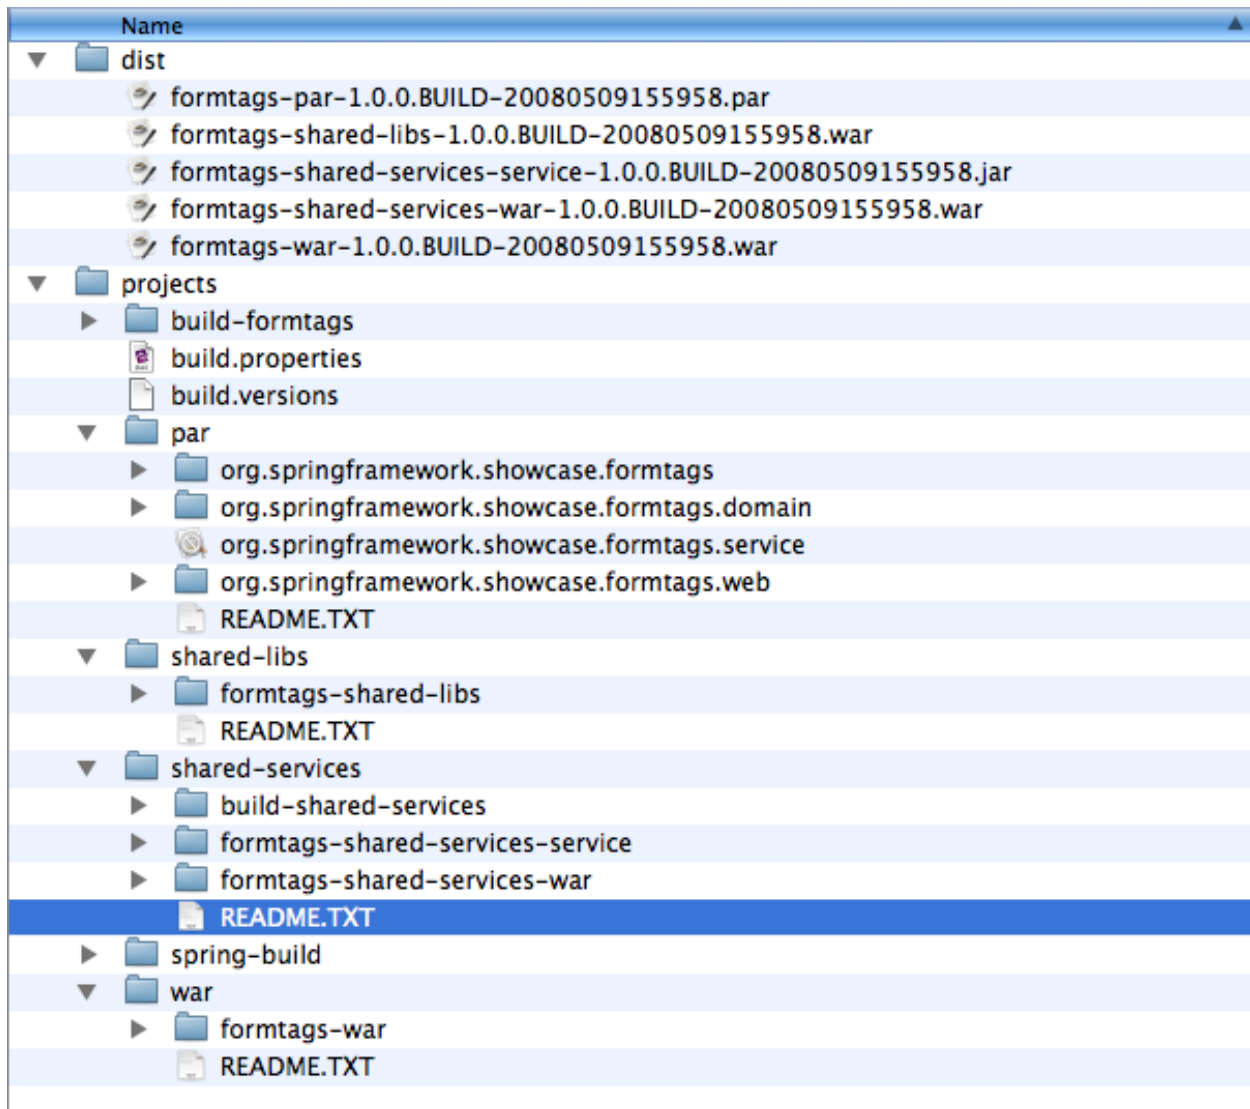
Name
dist
formtags-par-1.0.0.BUILD-20080509155958.par
formtags-shared-libs-1.0.0.BUILD-20080509155958.war
formtags-shared-services-service-1.0.0.BUILD-20080509155958.jar
formtags-shared-services-war-1.0.0.BUILD-20080509155958.war
formtags-war-1.0.0.BUILD-20080509155958.war
projects
build-formtags
build.properties
build.versions
par
org.springframework.showcase.formtags
org.springframework.showcase.formtags.domain
org.springframework.showcase.formtags.service
org.springframework.showcase.formtags.web
README.TXT
shared-libs
formtags-shared-libs
README.TXT
shared-services
build-shared-services
formtags-shared-services-service
formtags-shared-services-war
README.TXT
spring-build
war
formtags-war
README.TXT